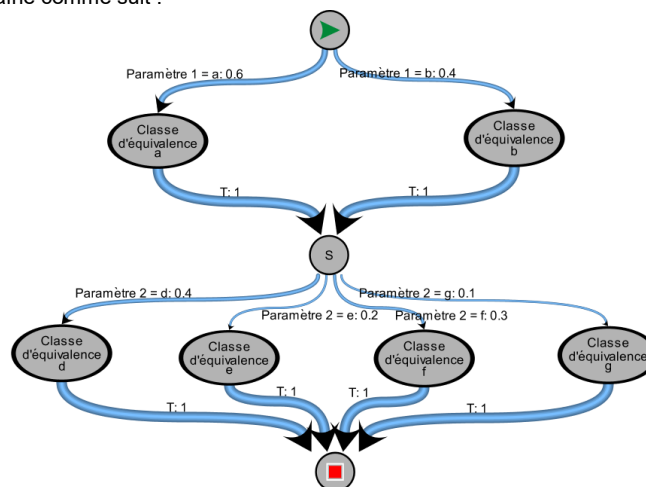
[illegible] comme suit :

Paramètre 1 = a: 0.6

Paramètre 1 = b: 0.4

Classe d'équivalence a

Classe d'équivalence b

T: 1

T: 1

S

Paramètre 2 = d: 0.4

Paramètre 2 = g: 0.1

Paramètre 2 = e: 0.2

Paramètre 2 = f: 0.3

Classe d'équivalence d

Classe d'équivalence e

Classe d'équivalence f

Classe d'équivalence g

T: 1

T: 1

T: 1

T: 1